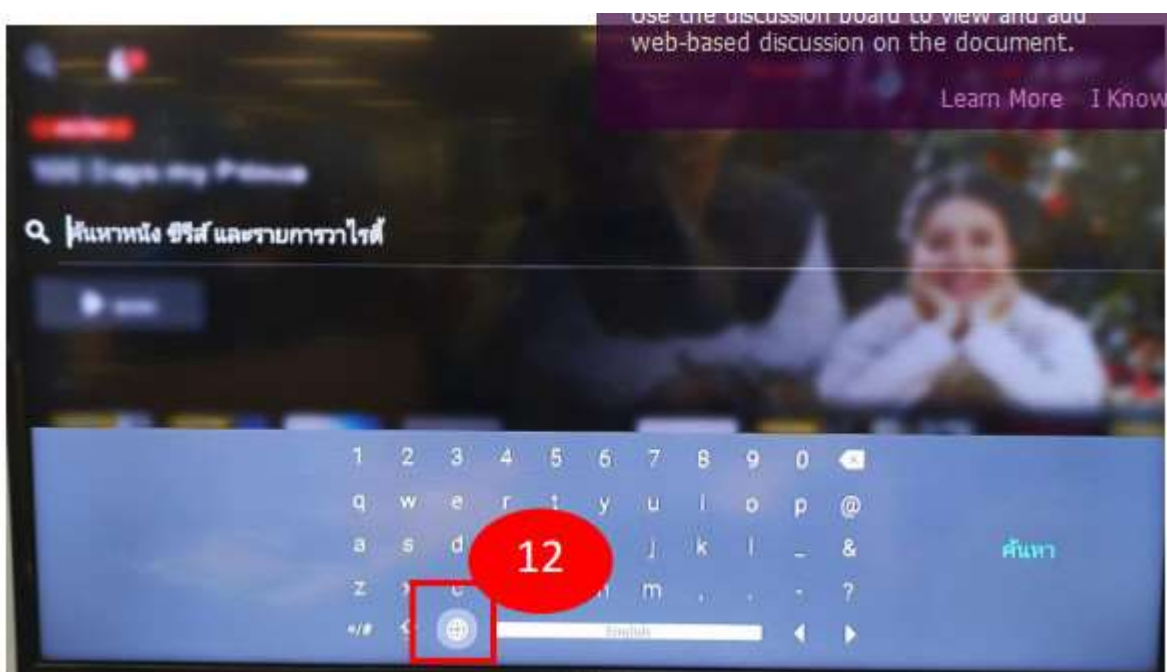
Use the discussion board to view and add web-based discussion on the document.

Learn More I Know

ค้นหาหนัง ซีรีส์ และรายการวาไรตี้

1 2 3 4 5 6 7 8 9 0

q w e r t y u i o p @

a s d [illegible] j k l _ &

ค้นหา

12

z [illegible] c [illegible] m , . - ?

+/# English